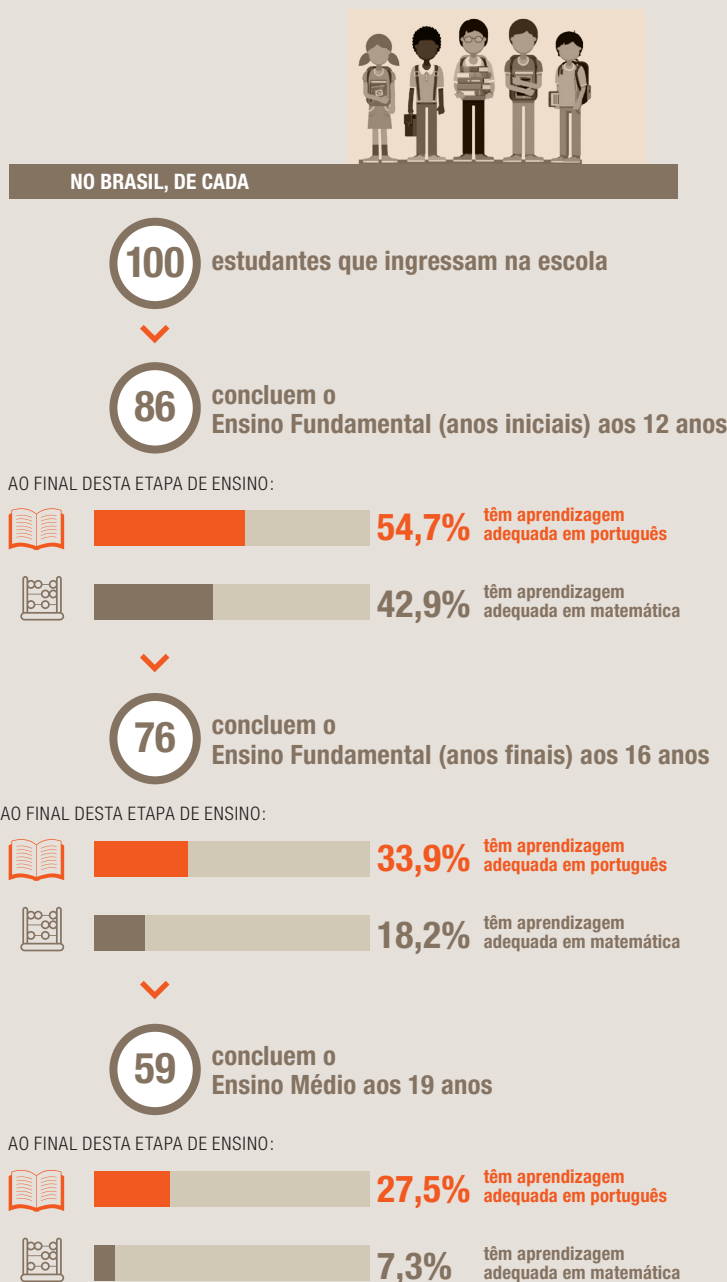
NO BRASIL, DE CADA

100 estudantes que ingressam na escola

86 concluem o Ensino Fundamental (anos iniciais) aos 12 anos

AO FINAL DESTA ETAPA DE ENSINO:

54,7% têm aprendizagem adequada em português

42,9% têm aprendizagem adequada em matemática

76 concluem o Ensino Fundamental (anos finais) aos 16 anos

AO FINAL DESTA ETAPA DE ENSINO:

33,9% têm aprendizagem adequada em português

18,2% têm aprendizagem adequada em matemática

59 concluem o Ensino Médio aos 19 anos

AO FINAL DESTA ETAPA DE ENSINO:

27,5% têm aprendizagem adequada em português

7,3% têm aprendizagem adequada em matemática